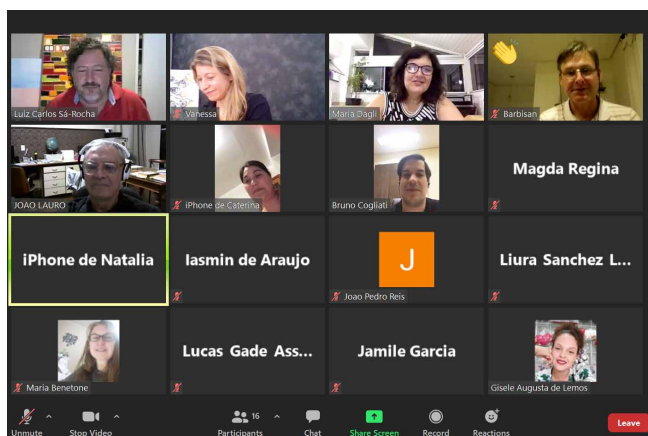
Luiz Carlos Sá-Rocha
Vanessa
Maria Dagli
Barbisan
JOAO LAURO
iPhone de Caterina
Bruno Cogliati
Magda Regina
iPhone de Natalia
Iasmin de Araujo
J
Joao Pedro Reis
Liura Sanchez L...
Maria Benetone
Lucas Gade Ass...
Jamile Garcia
Gisele Augusta de Lemos

Unmute
Stop Video
16
Participants
Chat
Share Screen
Record
Reactions
Leave